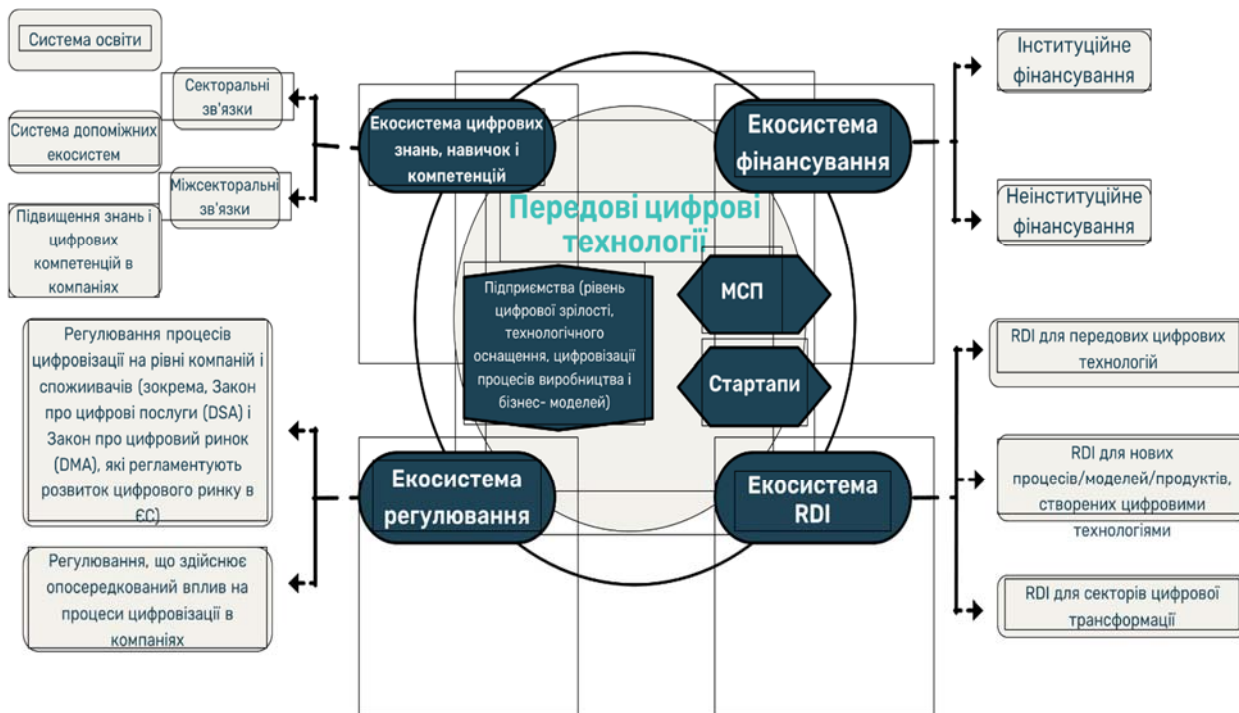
Система освіти

Секторальні зв'язки

Система допоміжних екосистем

Міжсекторальні зв'язки

Підвищення знань і цифрових компетенцій в компаніях

Екосистема цифрових знань, навичок і компетенцій

Екосистема фінансування

Інституційне фінансування

Неінституційне фінансування

Передові цифрові технології

Підприємства (рівень цифрової зрілості, технологічного оснащення, цифровізації процесів виробництва і бізнес- моделей)

МСП

Стартапи

Регулювання процесів цифровізації на рівні компаній і споживачів (зокрема, Закон про цифрові послуги (DSA) і Закон про цифровий ринок (DMA), які регламентують розвиток цифрового ринку в ЄС)

Регулювання, що здійснює опосередкований вплив на процеси цифровізації в компаніях

Екосистема регулювання

Екосистема RDI

RDI для передових цифрових технологій

RDI для нових процесів/моделей/продуктів, створених цифровими технологіями

RDI для секторів цифрової трансформації